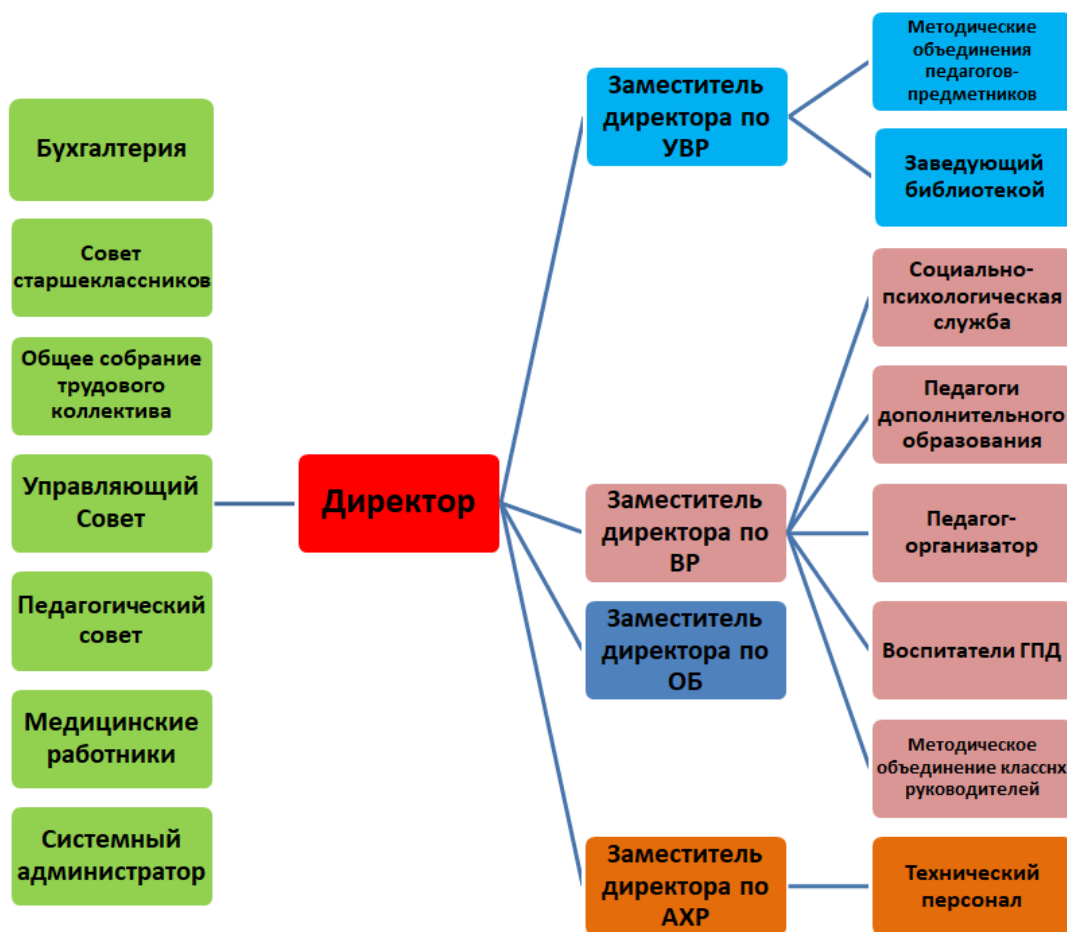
Бухгалтерия

Совет старшеклассников

Общее собрание трудового коллектива

Управляющий Совет

Педагогический совет

Медицинские работники

Системный администратор

Директор

Заместитель директора по УВР

Заместитель директора по ВР

Заместитель директора по ОБ

Заместитель директора по АХР

Методические объединения педагогов-предметников

Заведующий библиотекой

Социально-психологическая служба

Педагоги дополнительного образования

Педагог-организатор

Воспитатели ГПД

Методическое объединение классн руководителей

Технический персонал